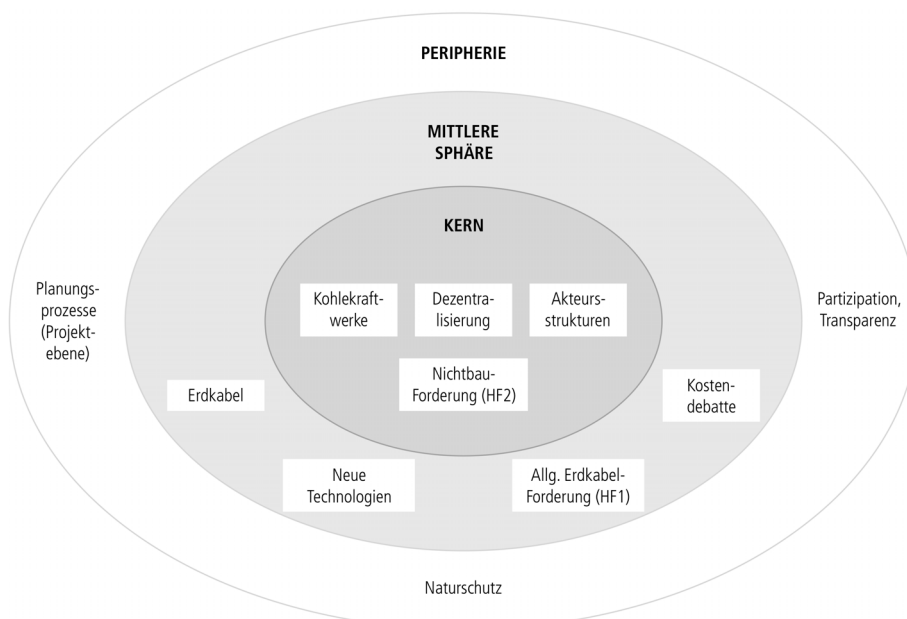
PERIPHERIE

MITTLERE SPHÄRE

KERN

Kohlekraftwerke

Dezentralisierung

Akteursstrukturen

Nichtbau-Forderung (HF2)

Planungsprozesse (Projektebene)

Partizipation, Transparenz

Erdkabel

Kostendebatte

Neue Technologien

Allg. Erdkabel-Forderung (HF1)

Naturschutz